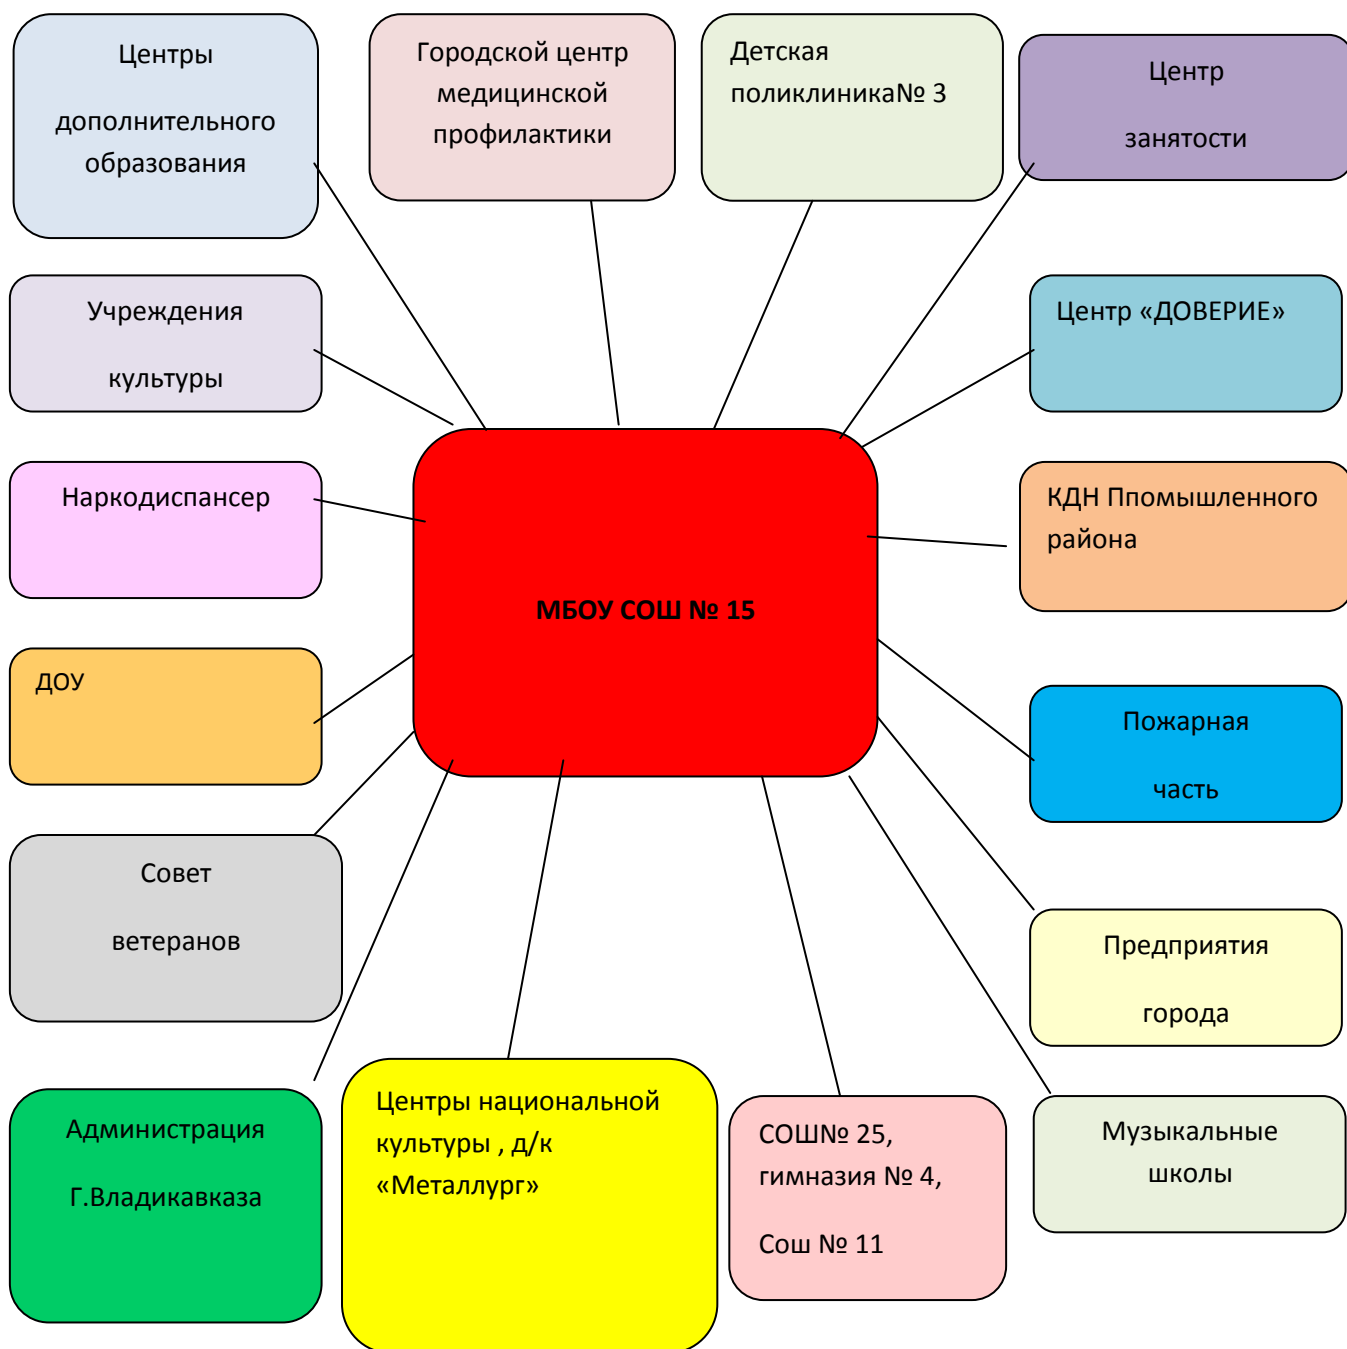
Центры дополнительного образования

Городской центр медицинской профилактики

Детская поликлиника№ 3

Центр занятости

Учреждения культуры

Центр «ДОВЕРИЕ»

Наркодиспансер

КДН Пломышленного района

МБОУ СОШ № 15

ДОУ

Пожарная часть

Совет ветеранов

Предприятия города

Администрация Г.Владикавказа

Центры национальной культуры , д/к «Металлург»

СОШ№ 25, гимназия № 4,

Сош № 11

Музыкальные школы